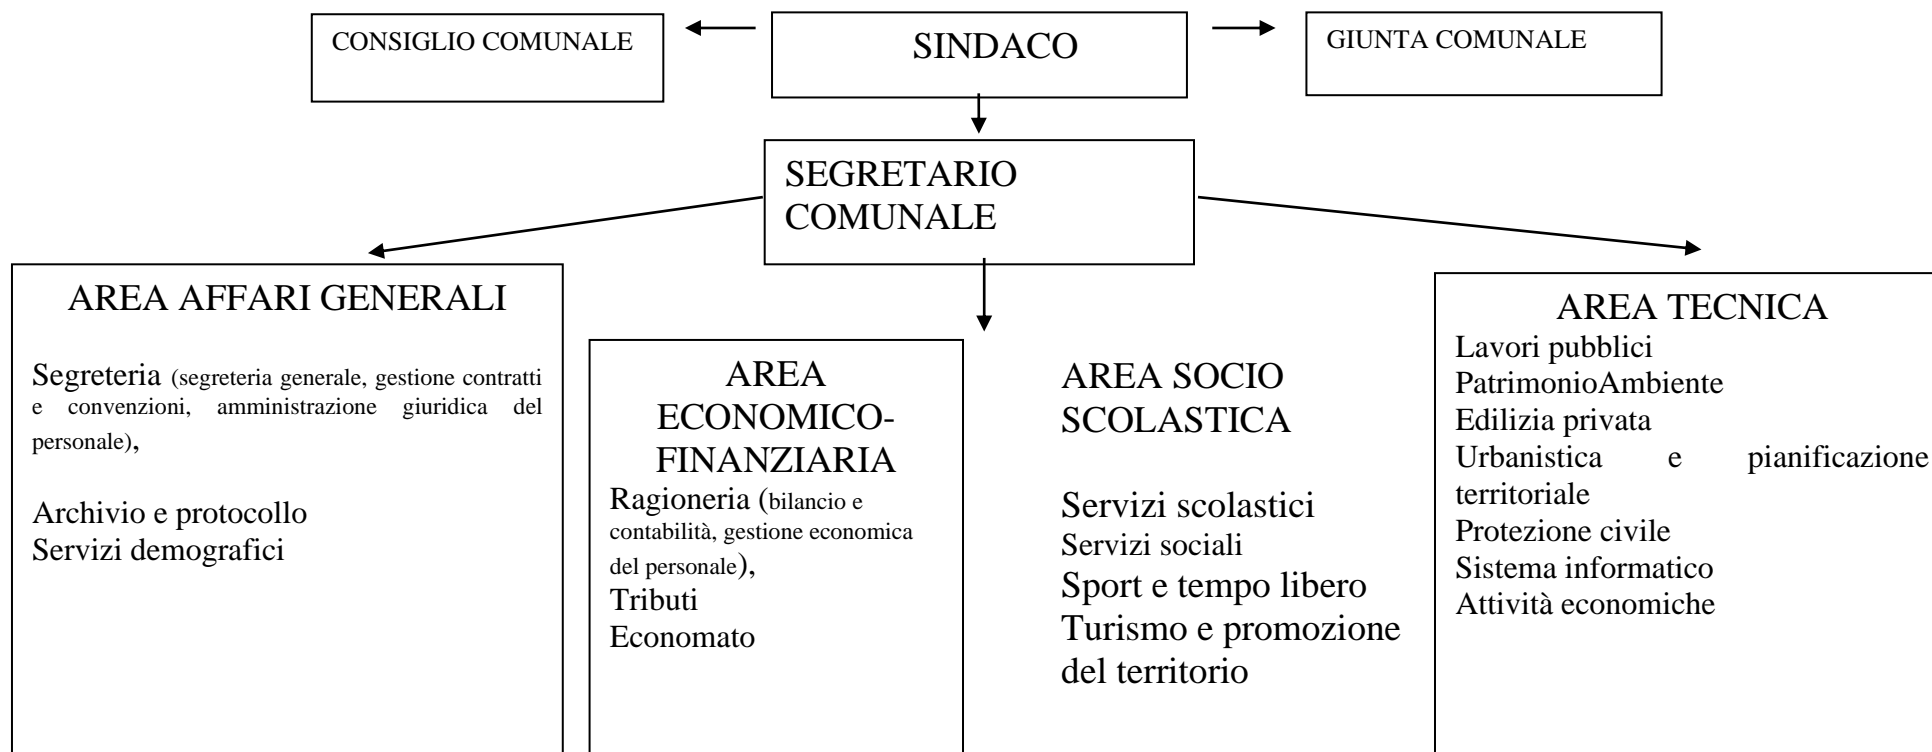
CONSIGLIO COMUNALE

SINDACO

GIUNTA COMUNALE

SEGRETARIO COMUNALE

AREA AFFARI GENERALI

Segreteria (segreteria generale, gestione contratti e convenzioni, amministrazione giuridica del personale),

Archivio e protocollo
Servizi demografici

AREA ECONOMICO-FINANZIARIA
Ragioneria (bilancio e contabilità, gestione economica del personale),
Tributi
Economato

AREA SOCIO SCOLASTICA

Servizi scolastici
Servizi sociali
Sport e tempo libero
Turismo e promozione del territorio

AREA TECNICA
Lavori pubblici
PatrimonioAmbiente
Edilizia privata
Urbanistica e pianificazione territoriale
Protezione civile
Sistema informatico
Attività economiche